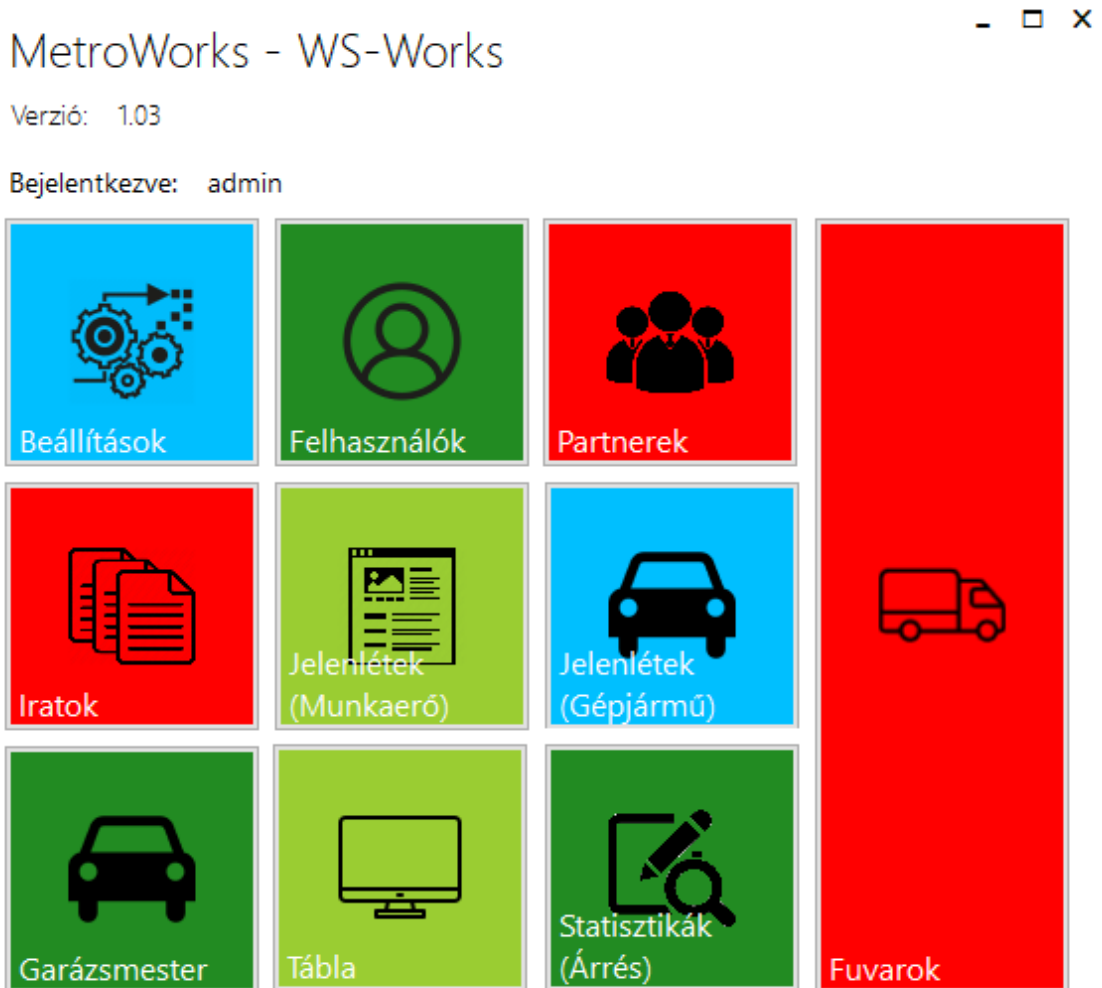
MetroWorks - WS-Works

Verzió: 1.03

Bejelentkezve: admin

Beállítások

Felhasználók

Partnerek

Fuvarok

Iratok

Jelenlétek (Munkaerő)

Jelenlétek (Gépjármű)

Garázsmester

Tábla

Statisztikák (Árrés)